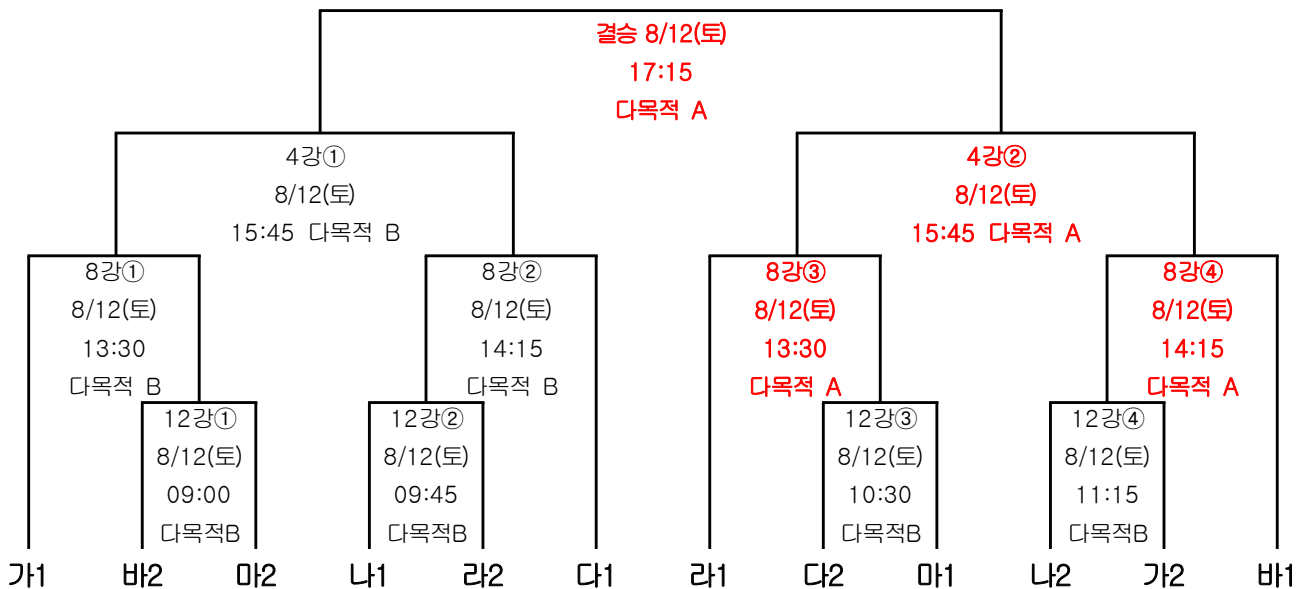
결승 8/12(토)
17:15
다목적 A

4강①
8/12(토)
15:45 다목적 B

4강②
8/12(토)
15:45 다목적 A

8강①
8/12(토)
13:30
다목적 B

8강②
8/12(토)
14:15
다목적 B

8강③
8/12(토)
13:30
다목적 A

8강④
8/12(토)
14:15
다목적 A

12강①
8/12(토)
09:00
다목적B

12강②
8/12(토)
09:45
다목적B

12강③
8/12(토)
10:30
다목적B

12강④
8/12(토)
11:15
다목적B

가1 바2 마2 나1 라2 다1 라1 다2 마1 나2 가2 바1